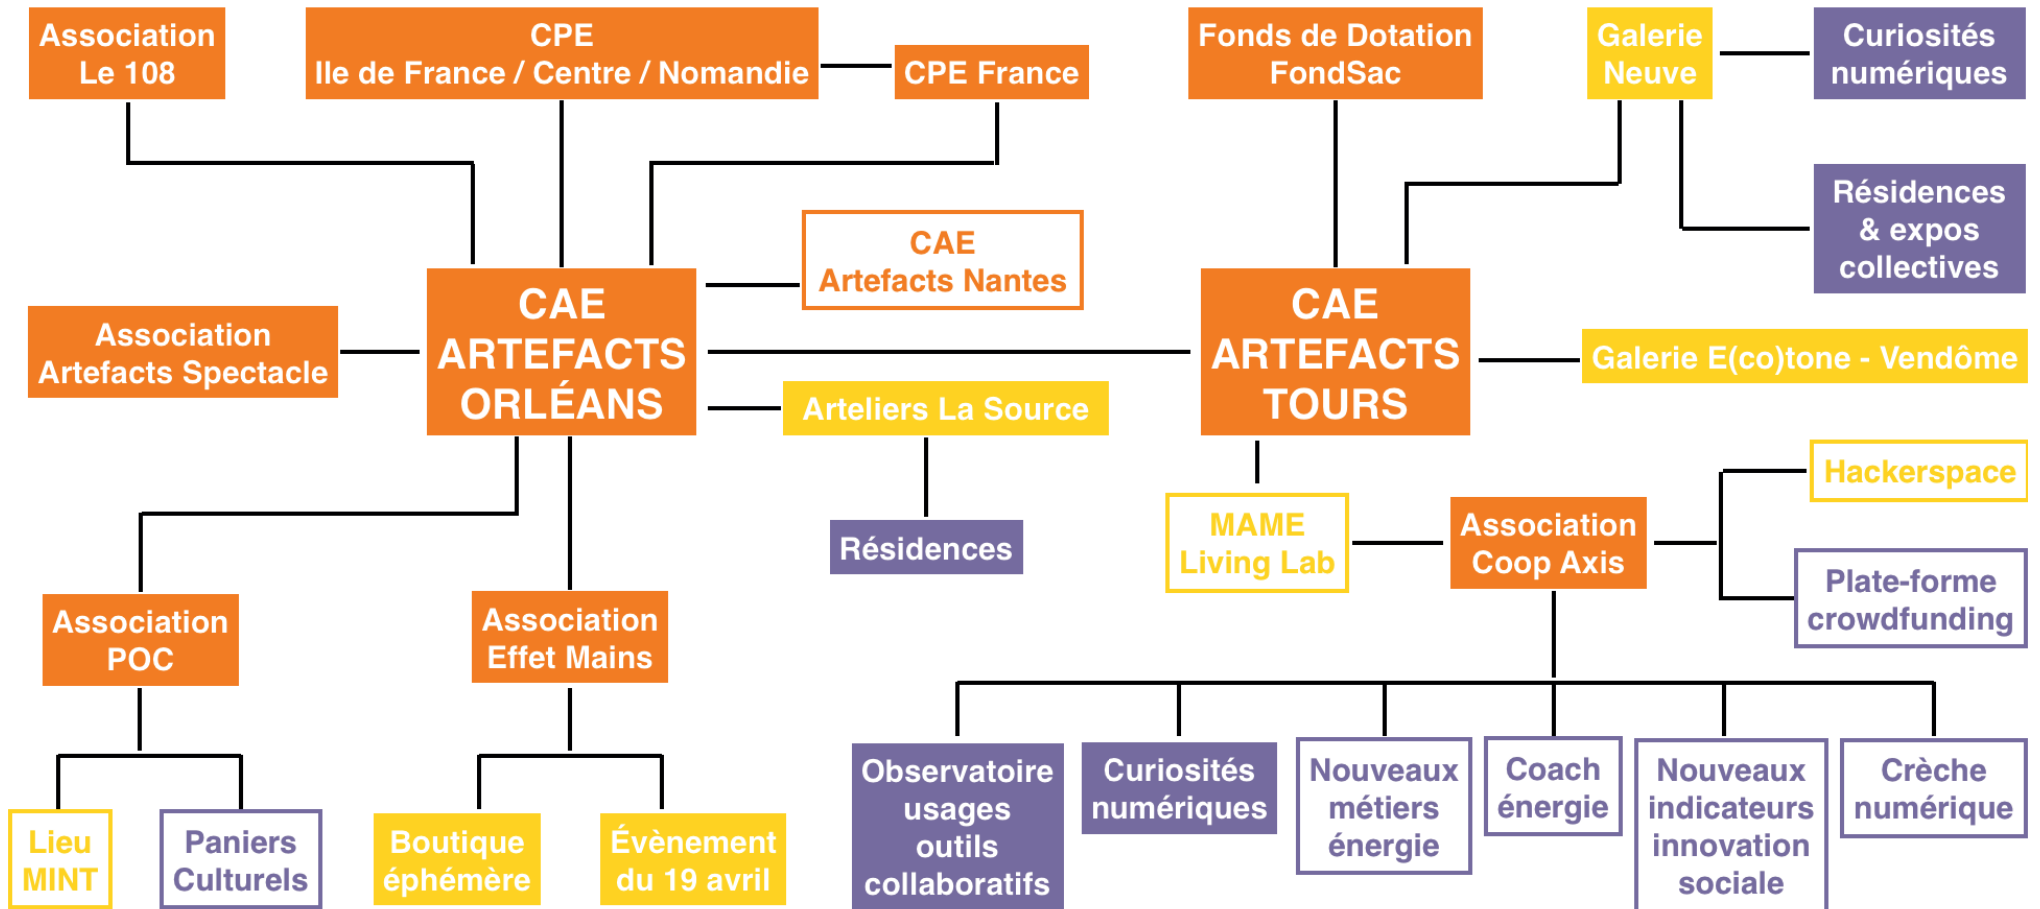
Association Le 108

CPE
Ile de France / Centre / Nomandie

CPE France

Fonds de Dotation FondSac

Galerie Neuve

Curiosités numériques

Résidences & expos collectives

CAE Artefacts Nantes

Association Artefacts Spectacle

CAE ARTEFACTS ORLÉANS

CAE ARTEFACTS TOURS

Galerie E(co)tone - Vendôme

Arteliers La Source

Résidences

Hackerspace

MAME Living Lab

Association Coop Axis

Plate-forme crowdfunding

Association POC

Association Effet Mains

Lieu MINT

Paniers Culturels

Boutique éphémère

Évènement du 19 avril

Observatoire usages outils collaboratifs

Curiosités numériques

Nouveaux métiers énergie

Coach énergie

Nouveaux indicateurs innovation sociale

Crèche numérique